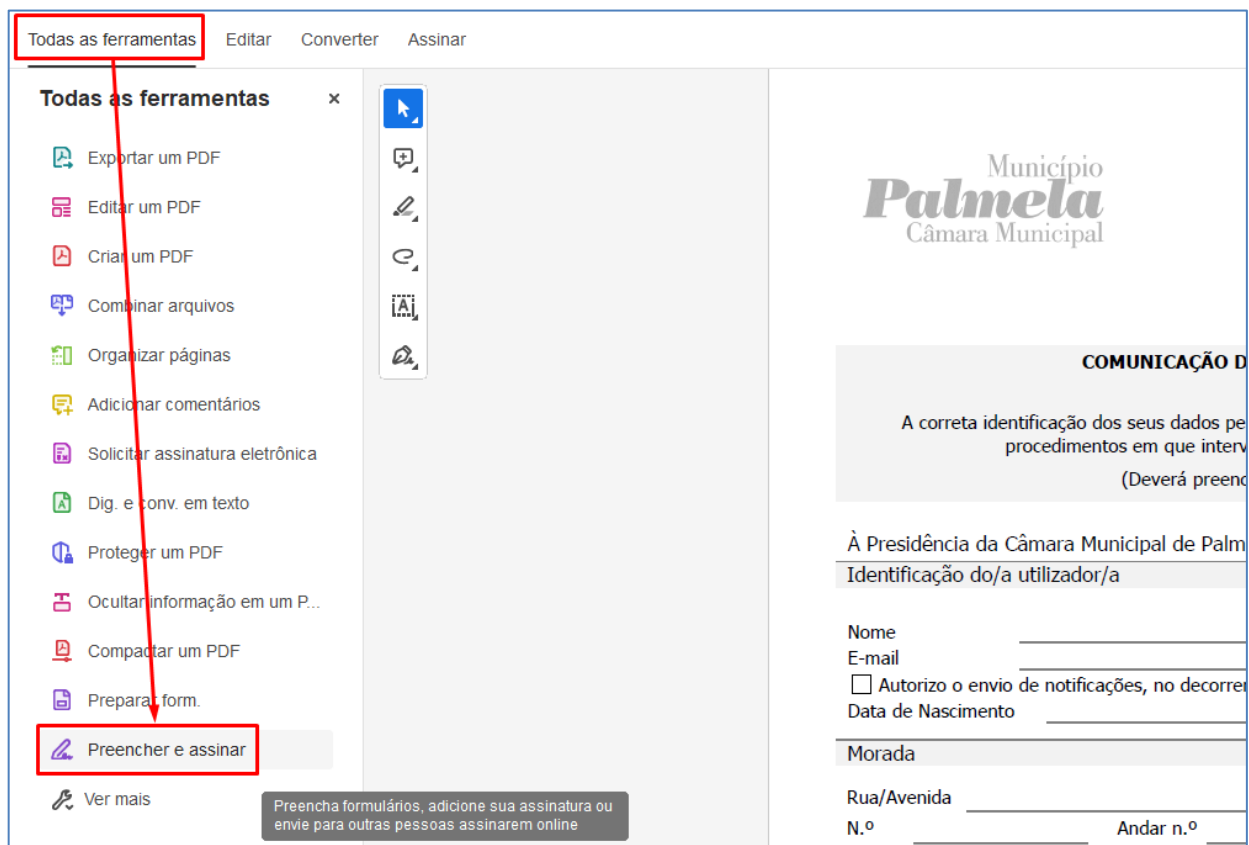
Todas as ferramentas Editar Converter Assinar

Todas as ferramentas ×

Exportar um PDF
Editar um PDF
Criar um PDF
Combinar arquivos
Organizar páginas
Adicionar comentários
Solicitar assinatura eletrônica
Dig. e conv. em texto
Proteger um PDF
Ocultar informação em um P...
Compactar um PDF
Preparar form.
Preencher e assinar
Ver mais

Preencha formulários, adicione sua assinatura ou envie para outras pessoas assinarem online

Município
Palmela
Câmara Municipal

COMUNICAÇÃO D

A correta identificação dos seus dados pe
procedimentos em que interv

(Deverá preenc

À Presidência da Câmara Municipal de Palm
Identificação do/a utilizador/a

Nome
E-mail
Autorizo o envio de notificações, no decorrer
Data de Nascimento

Morada

Rua/Avenida
N.º Andar n.º